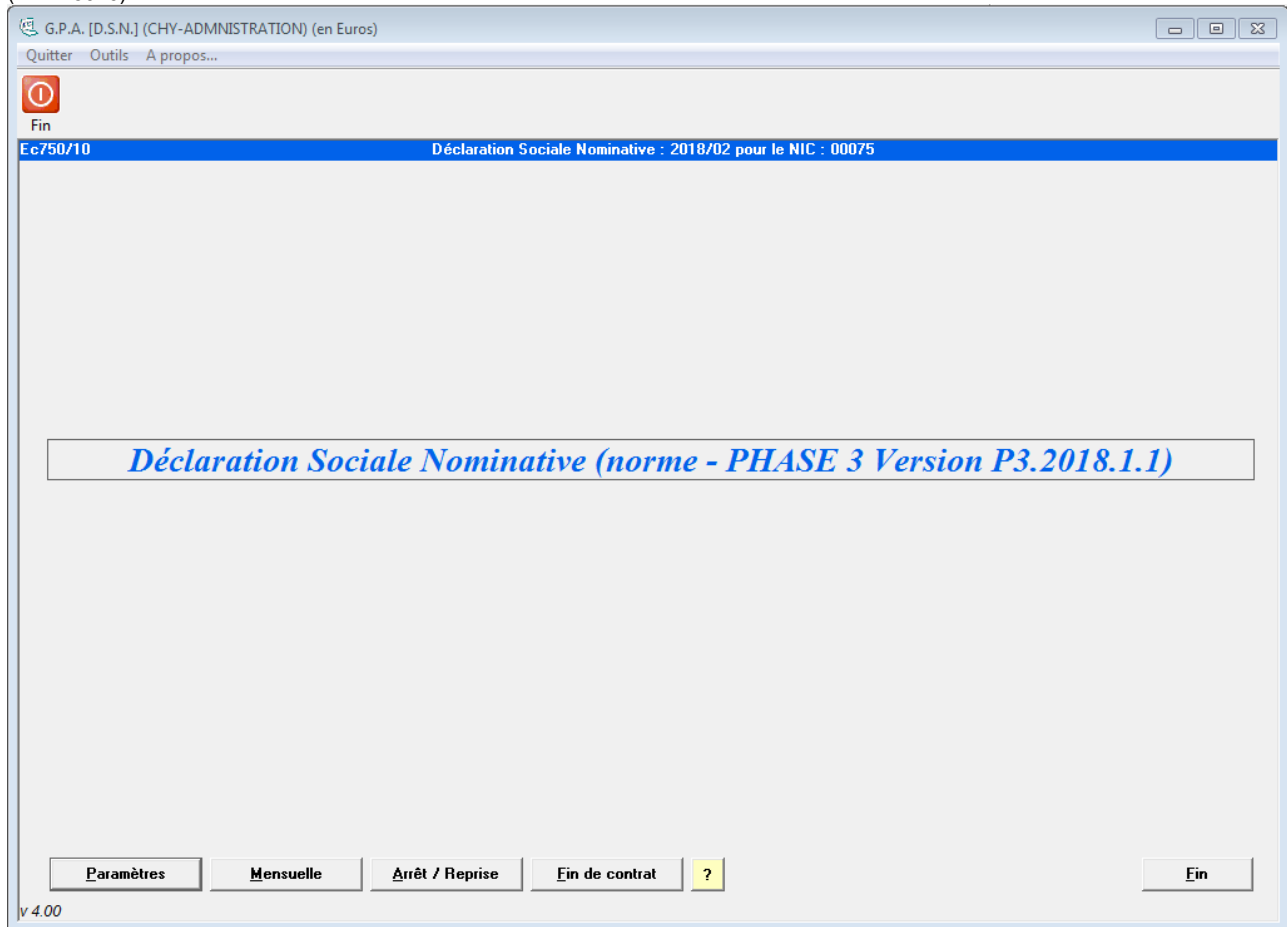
G.P.A. [D.S.N.] (CHY-ADMNISTRATION) (en Euros)

Quitter Outils A propos...

Fin

Ec750/10

Déclaration Sociale Nominative : 2018/02 pour le NIC : 00075

Déclaration Sociale Nominative (norme - PHASE 3 Version P3.2018.1.1)

Paramètres

Mensuelle

Arrêt / Reprise

Fin de contrat

?

Fin

v 4.00